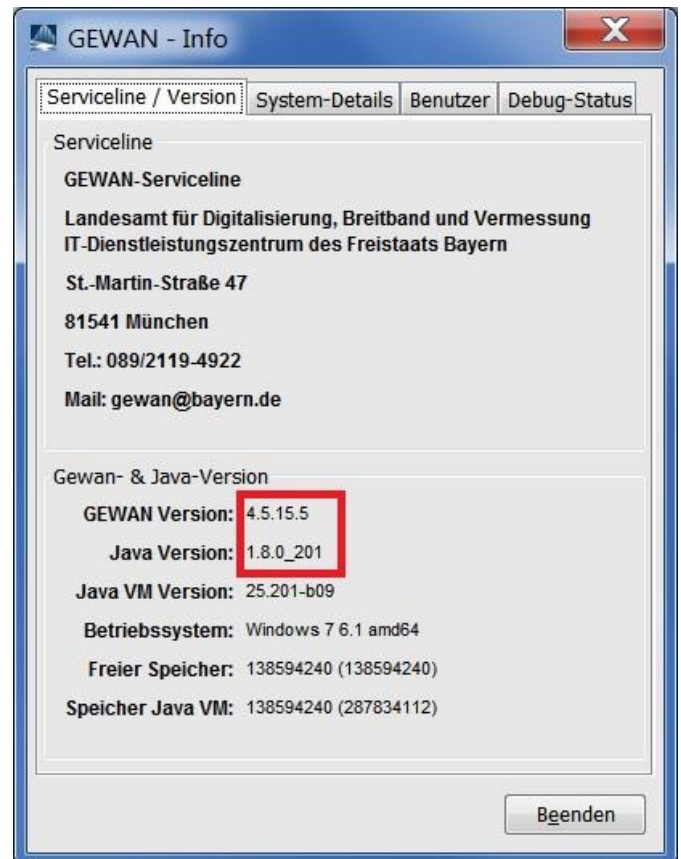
GEWAN - Info

Serviceline / Version | System-Details | Benutzer | Debug-Status

Serviceline

GEWAN-Serviceline

Landesamt für Digitalisierung, Breitband und Vermessung
IT-Dienstleistungszentrum des Freistaats Bayern

St.-Martin-Straße 47

81541 München

Tel.: 089/2119-4922

Mail: gewan@bayern.de

Gewan- & Java-Version

GEWAN Version: 4.5.15.5

Java Version: 1.8.0_201

Java VM Version: 25.201-b09

Betriebssystem: Windows 7 6.1 amd64

Freier Speicher: 138594240 (138594240)

Speicher Java VM: 138594240 (287834112)

Beenden